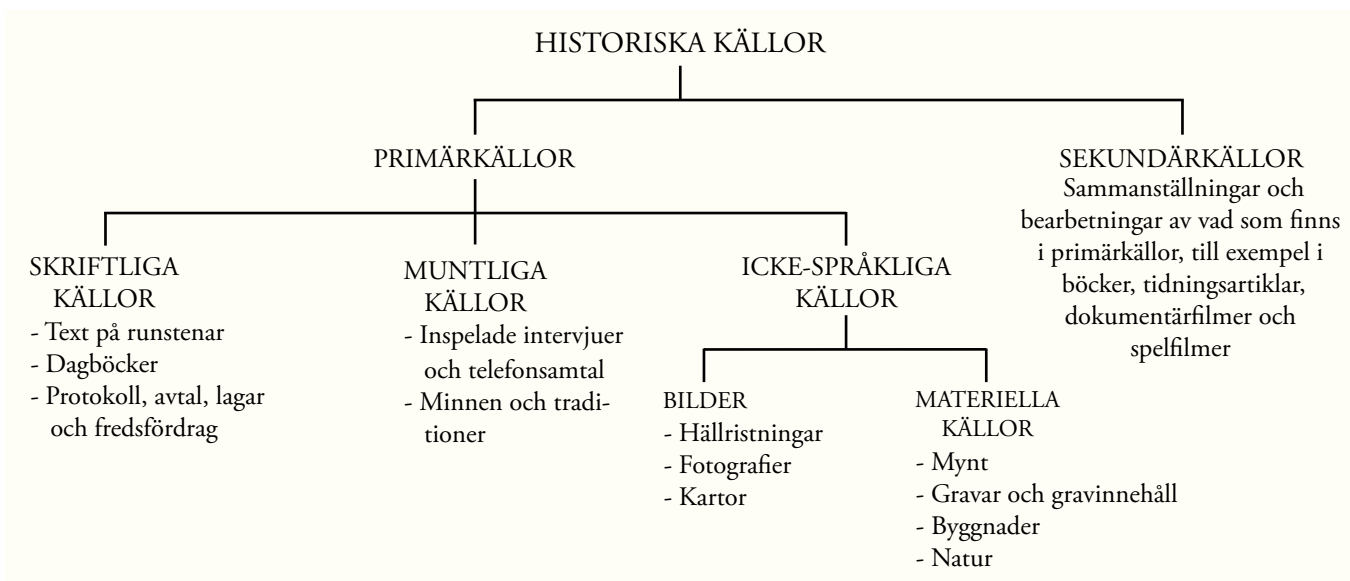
HISTORISKA KÄLLOR

PRIMÄRKÄLLOR

SEKUNDÄRKÄLLOR
Sammanställningar och bearbetningar av vad som finns i primärkällor, till exempel i böcker, tidningsartiklar, dokumentärfilmer och spelfilmer

SKRIFTLIGA KÄLLOR
- Text på runstenar
- Dagböcker
- Protokoll, avtal, lagar och fredsfördrag

MUNTLIGA KÄLLOR
- Inspelade intervjuer och telefonsamtal
- Minnen och traditioner

ICKE-SPRÅKLIGA KÄLLOR

BILDER
- Hällristningar
- Fotografier
- Kartor

MATERIELLA KÄLLOR
- Mynt
- Gravar och gravinnehåll
- Byggnader
- Natur